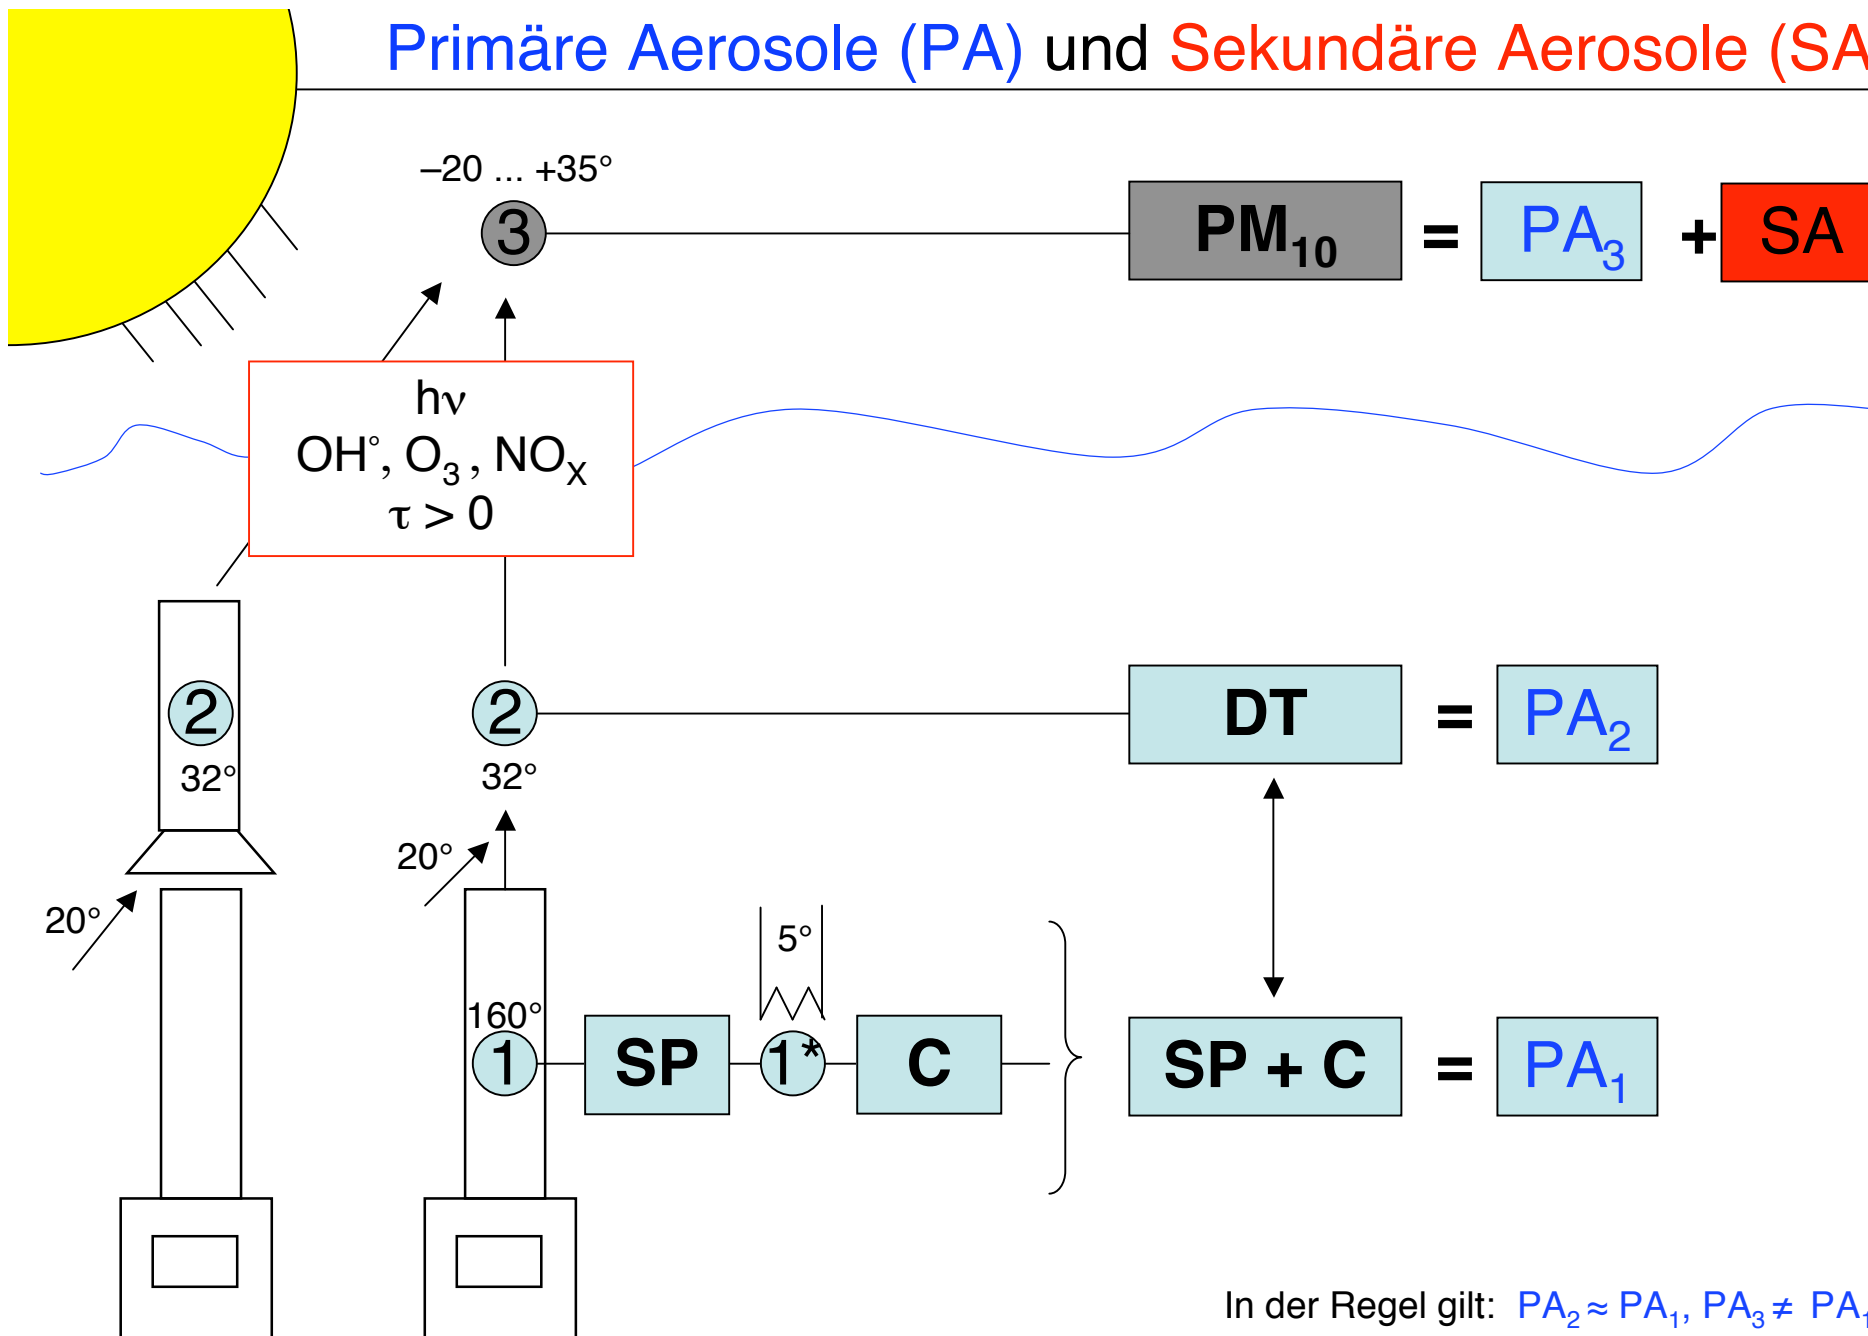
Primäre Aerosole (PA) und Sekundäre Aerosole (SA

–20 ... +35°

3

$PM_{10}$ = $PA_3$ + SA

hν
OH°, $O_3$, $NO_X$
τ > 0

2

32°

2

32°

DT = $PA_2$

20°

20°

5°

160°

1 SP 1* C

SP + C = $PA_1$

In der Regel gilt: $PA_2 \approx PA_1$, $PA_3 \neq$ PA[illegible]